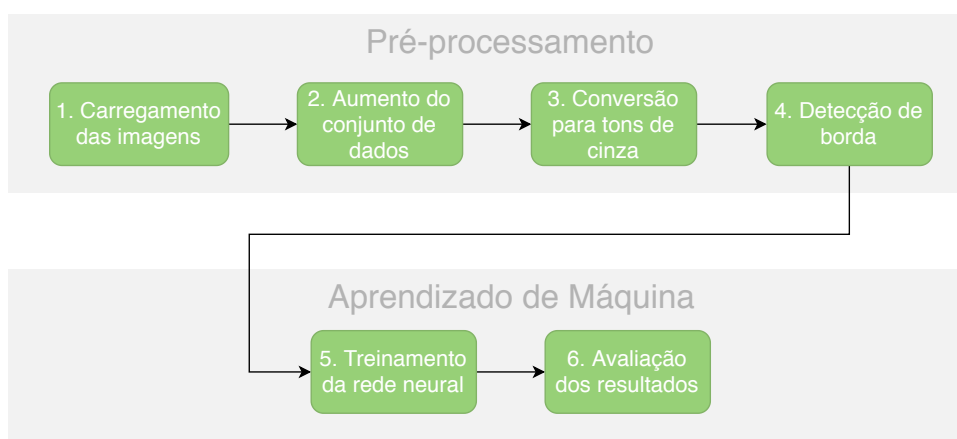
Pré-processamento

1. Carregamento das imagens

2. Aumento do conjunto de dados

3. Conversão para tons de cinza

4. Detecção de borda

Aprendizado de Máquina

5. Treinamento da rede neural

6. Avaliação dos resultados